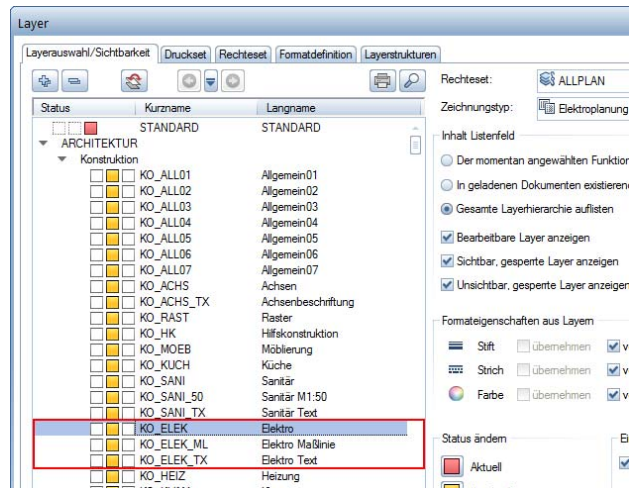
Layer

Layerauswahl/Sichtbarkeit | Druckset | Rechteset | Formatdefinition | Layerstrukturen

| Status | Kurzname | Langname |
|---|---|---|
| | STANDARD | STANDARD |
| | ARCHITEKTUR | |
| | Konstruktion | |
| | KO_ALL01 | Allgemein01 |
| | KO_ALL02 | Allgemein02 |
| | KO_ALL03 | Allgemein03 |
| | KO_ALL04 | Allgemein04 |
| | KO_ALL05 | Allgemein05 |
| | KO_ALL06 | Allgemein06 |
| | KO_ALL07 | Allgemein07 |
| | KO_ACHS | Achsen |
| | KO_ACHS_TX | Achsenbeschriftung |
| | KO_RAST | Raster |
| | KO_HK | Hilfskonstruktion |
| | KO_MOEB | Möblierung |
| | KO_KUCH | Küche |
| | KO_SANI | Sanitär |
| | KO_SANI_50 | Sanitär M1:50 |
| | KO_SANI_TX | Sanitär Text |
| | KO_ELEK | Elektro |
| | KO_ELEK_ML | Elektro Maßlinie |
| | KO_ELEK_TX | Elektro Text |
| | KO_HEIZ | Heizung |

Rechteset: ALLPLAN
Zeichnungstyp: Elektroplanung

Inhalt Listenfeld
Der momentan angewählten Funktion
In geladenen Dokumenten existieren
Gesamte Layerhierarchie auflisten
Bearbeitbare Layer anzeigen
Sichtbar, gesperrte Layer anzeigen
Unsichtbar, gesperrte Layer anzeigen

Formateigenschaften aus Layern
Stift übernehmen v
Strich übernehmen v
Farbe übernehmen v

Status ändern
Aktuell
Ei